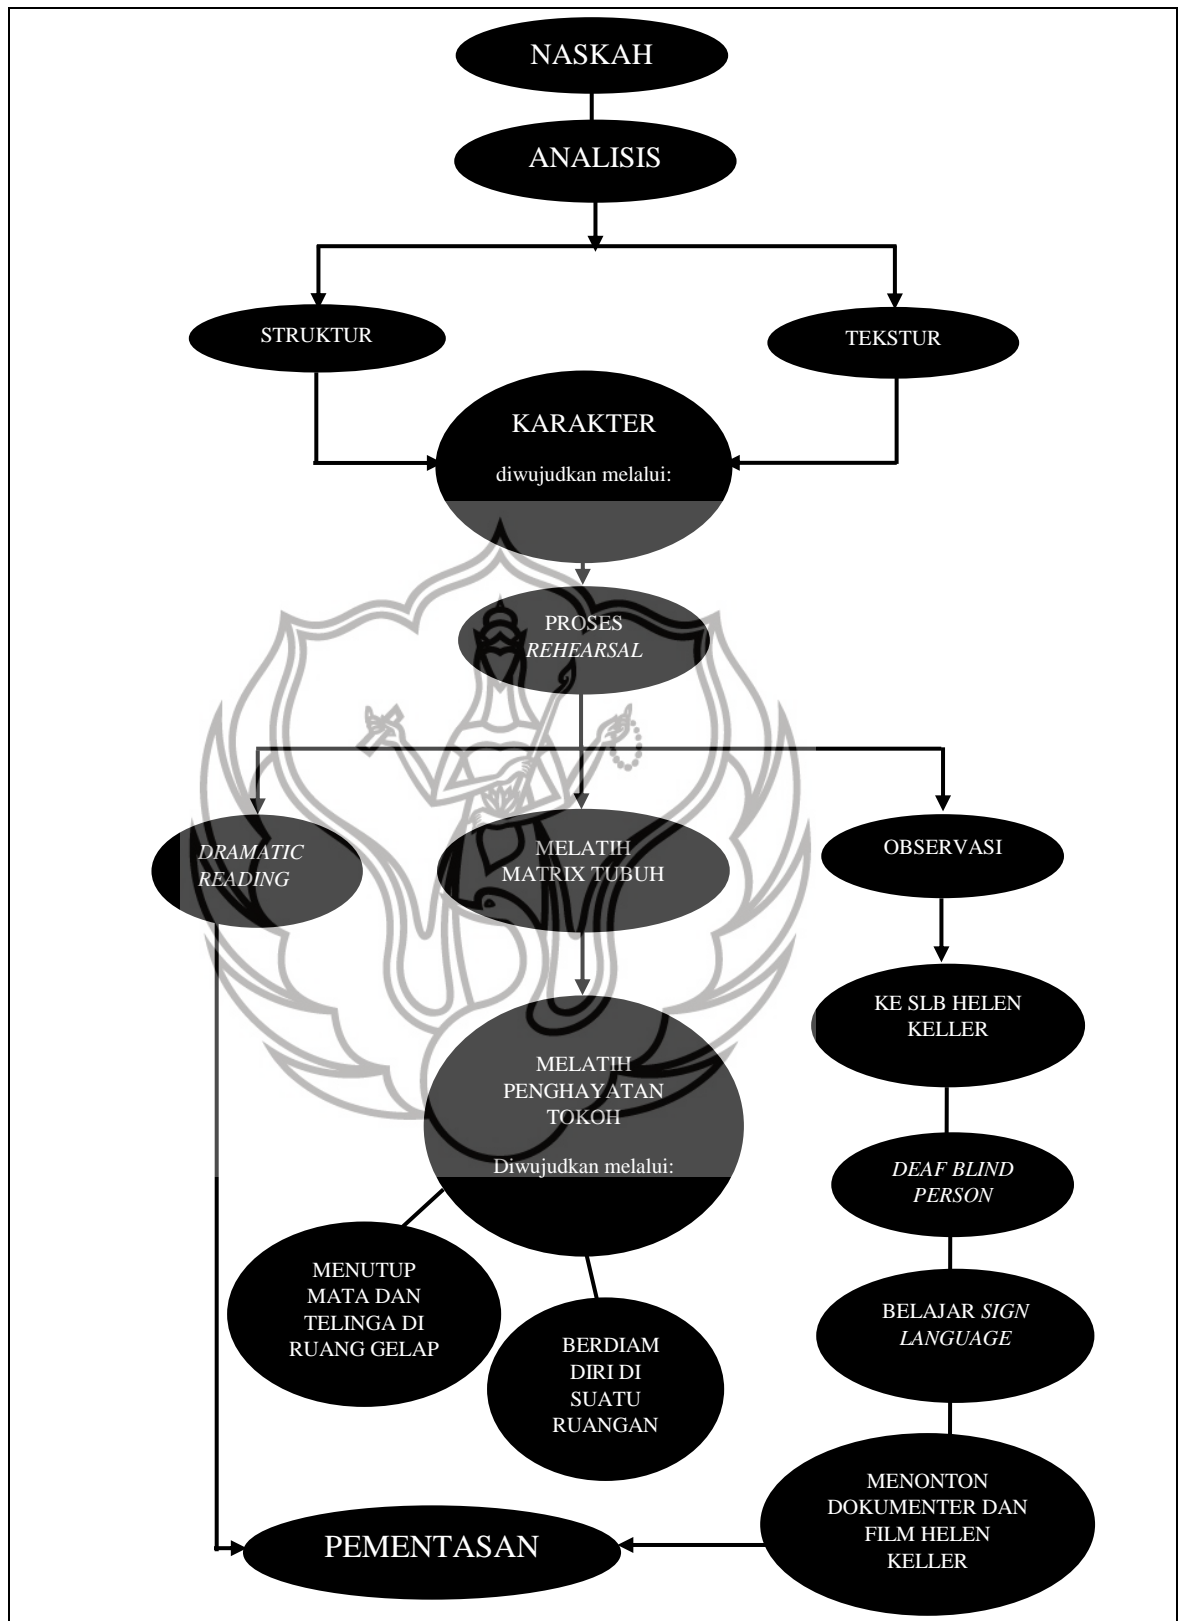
NASKAH

ANALISIS

STRUKTUR

TEKSTUR

KARAKTER

diwujudkan melalui:

PROSES *REHEARSAL*

*DRAMATIC READING*

MELATIH MATRIX TUBUH

OBSERVASI

KE SLB HELEN KELLER

MELATIH PENGHAYATAN TOKOH

Diwujudkan melalui:

*DEAF BLIND PERSON*

MENUTUP MATA DAN TELINGA DI RUANG GELAP

BERDIAM DIRI DI SUATU RUANGAN

BELAJAR *SIGN LANGUAGE*

MENONTON DOKUMENTER DAN FILM HELEN KELLER

PEMENTASAN